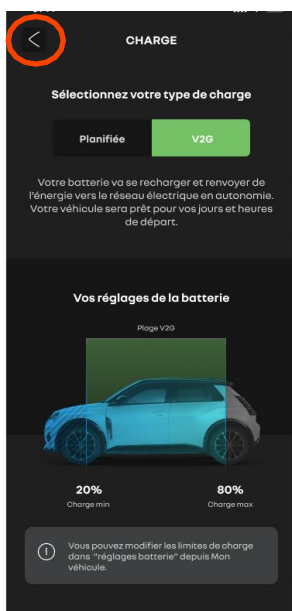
CHARGE

Sélectionnez votre type de charge

Planifiée

V2G

Votre batterie va se recharger et renvoyer de l'énergie vers le réseau électrique en autonomie. Votre véhicule sera prêt pour vos jours et heures de départ.

Vos réglages de la batterie

Plage V2G

20%
Charge min

80%
Charge max

Vous pouvez modifier les limites de charge dans "réglages batterie" depuis Mon véhicule.